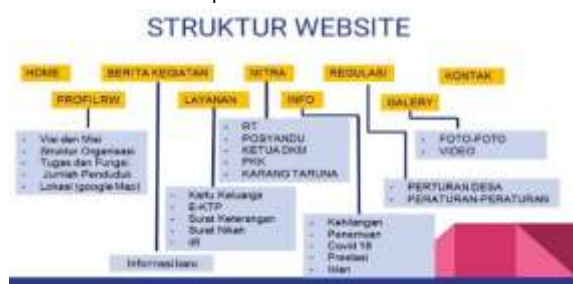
STRUKTUR WEBSITE

HOME
BERITA KEGIATAN
MITRA
REGULASI
KONTAK
PROFIL RW
LAYANAN
INFO
GALERY

- Visi dan Misi
- Struktur Organisasi
- Tugas dan Fungsi
- Jumlah Penduduk
- Lokasi (google Map)

- RT
- POSYANDU
- KETUA DKM
- PKK
- KARANG TARUNA

- FOTO-FOTO
- VIDEO

- Kartu Keluarga
- E-KTP
- Surat Keterangan
- Surat Nikah
- IR

- PERTURAN DESA
- PERATURAN-PERATURAN

- Kehilangan
- Penemuan
- Covid 19
- Prestasi
- Iklan

Informasi baru